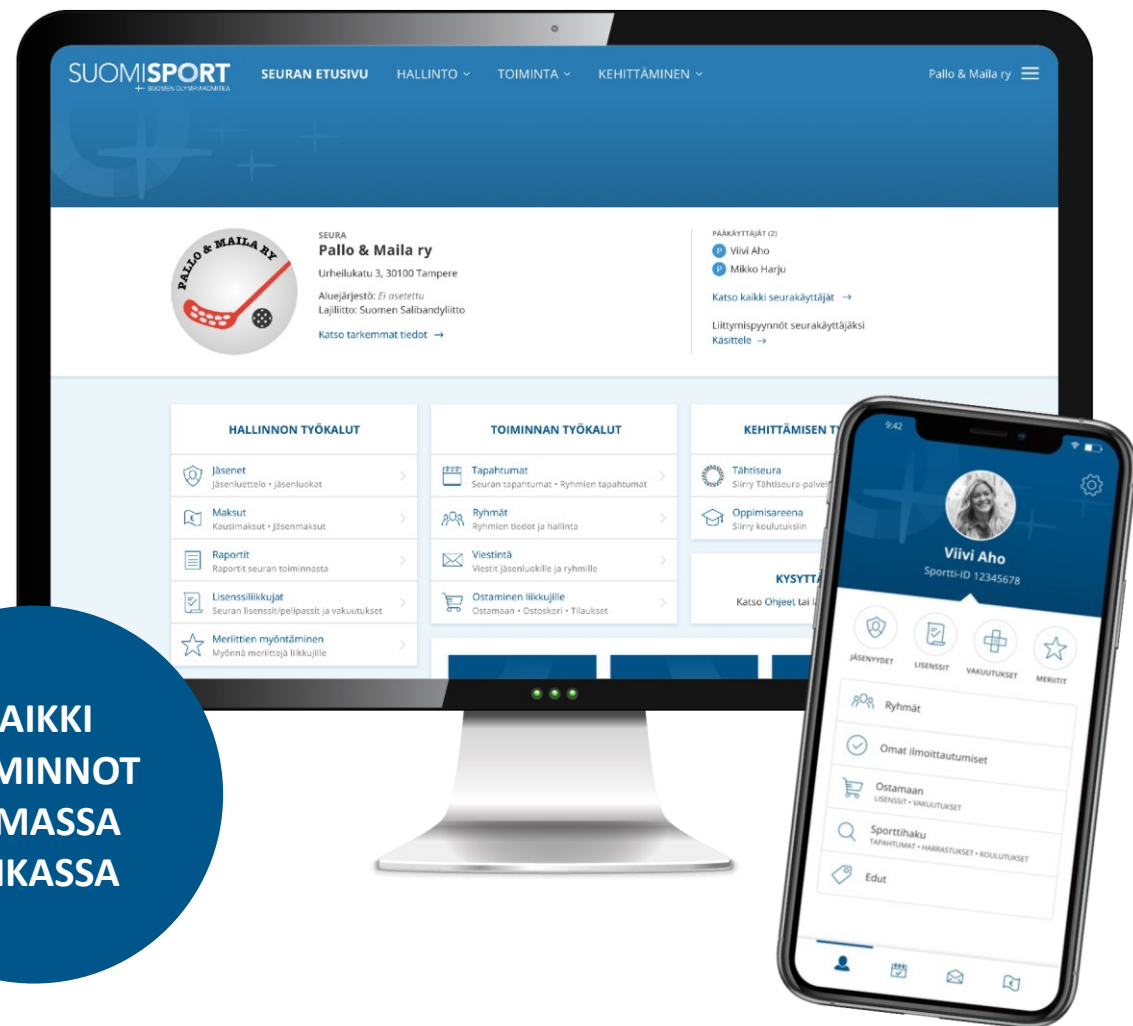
SUOMISPORT
SUOMEN OLYMPIAKOMITEA
SEURAN ETUSIVU HALLINTO TOIMINTA KEHITTÄMINEN
Pallo & Maila ry

PALLO & MAILA RY
SEURA
Pallo & Maila ry
Urheilukatu 3, 30100 Tampere
Aluejärjestö: Ei asetettu
Lajiliitto: Suomen Salibandyliitto
Katso tarkemmat tiedot →

PÄÄKÄYTTÄJÄT (2)
Viivi Aho
Mikko Harju
Katso kaikki seurakäyttäjät →
Liittymispyynnöt seurakäyttäjäksi
Käsittele →

HALLINNON TYÖKALUT
Jäsenet
Jäsenluettelo • Jäsenluokat
Maksut
Kausimaksut • Jäsenmaksut
Raportit
Raportit seuran toiminnasta
Lisenssiliikkujat
Seuran lisenssit/pelipassit ja vakuutukset
Merittien myöntäminen
Myönnä merittejä liikkujille

TOIMINNAN TYÖKALUT
Tapahtumat
Seuran tapahtumat • Ryhmien tapahtumat
Ryhmät
Ryhmien tiedot ja hallinta
Viestintä
Viestit jäsenluokille ja ryhmille
Ostaminen liikkujille
Ostamaan • Ostoskori • Tilaukset

KEHITTÄMISEN T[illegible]
Tähtiseura
Siirry Tähtiseura-palvel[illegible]
Oppimisareena
Siirry koulutuksiin
KYSYTT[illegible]
Katso Ohjeet tai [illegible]

AIKKI
MINNOT
MASSA
IKASSA

9:42
Viivi Aho
Sportti-ID 12345678
JÄSENYYDET
LISENSSIT
VAKUUTUKSET
MERIITIT
Ryhmät
Omat ilmoittautumiset
Ostamaan
LISENSSIT • VAKUUTUKSET
Sporttihaku
TAPAHTUMAT • HARRASTUKSET • KOULUTUKSET
Edut